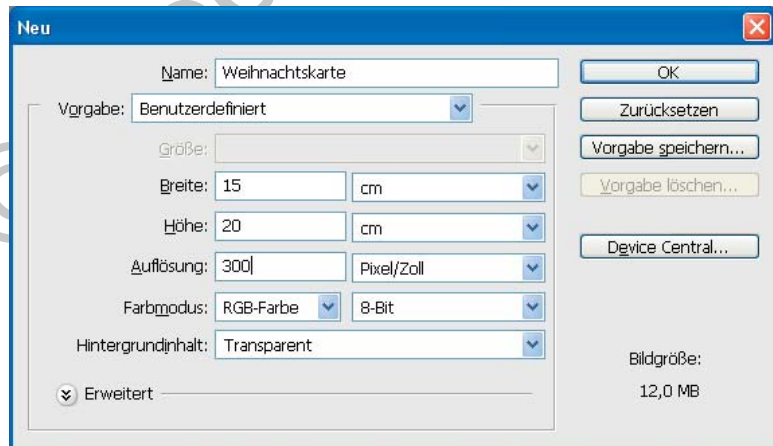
Neu

Name: Weihnachtskarte

Vorgabe: Benutzerdefiniert

Größe:

Breite: 15 cm

Höhe: 20 cm

Auflösung: 300 Pixel/Zoll

Farbmodus: RGB-Farbe 8-Bit

Hintergrundinhalt: Transparent

Erweitert

OK

Zurücksetzen

Vorgabe speichern...

Vorgabe löschen...

Device Central...

Bildgröße:

12,0 MB